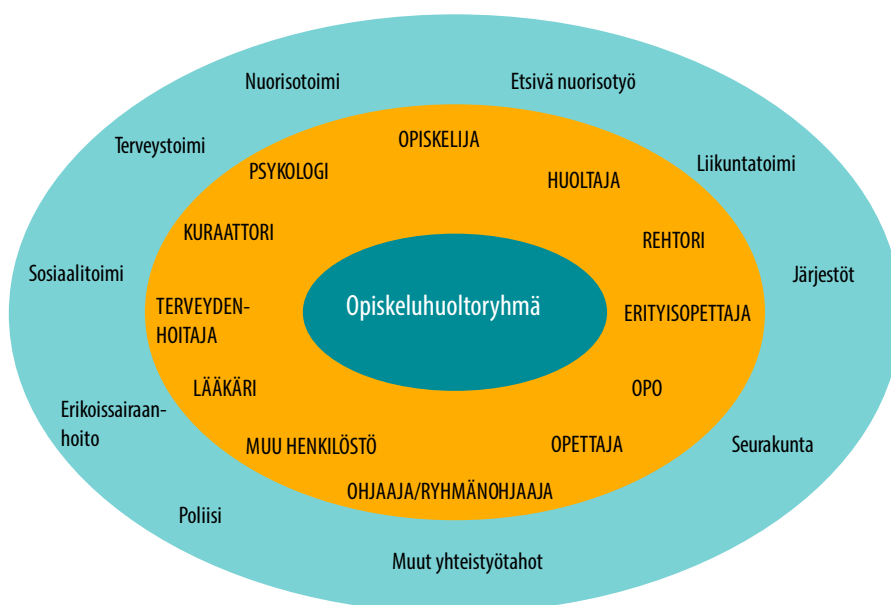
Nuorisotoimi

Etsivä nuorisotyö

Terveystoimi

Liikuntatoimi

Sosiaalitoimi

Järjestöt

Erikoissairaanhoito

Seurakunta

Poliisi

Muut yhteistyötahot

OPISKELIJA

PSYKOLOGI

HUOLTAJA

KURAATTORI

REHTORI

TERVEYDENHOITAJA

ERITYISOPETTAJA

LÄÄKÄRI

OPO

MUU HENKILÖSTÖ

OPETTAJA

OHJAAJA/RYHMÄNOHJAAJA

Opiskeluhuoltoryhmä